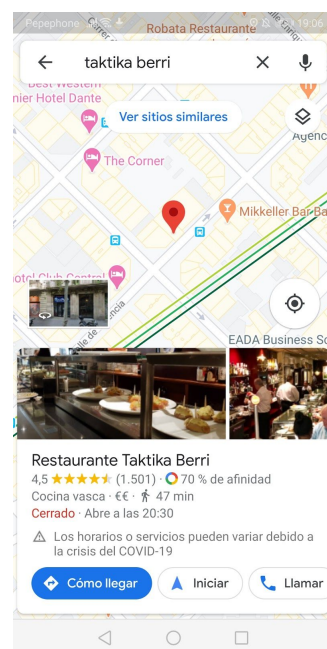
Pepephone 19:06
Robata Restaurante
taktika berri
Best Western
nier Hotel Dante
Ver sitios similares
Agenc
The Corner
Mikkeller Bar Ba
Carrer
otel Club Central
Calle de València
EADA Business Sc
Restaurante Taktika Berri
4,5 ★★★★★ (1.501) · 70 % de afinidad
Cocina vasca · €€ · 47 min
Cerrado · Abre a las 20:30
Los horarios o servicios pueden variar debido a la crisis del COVID-19
Cómo llegar
Iniciar
Llamar